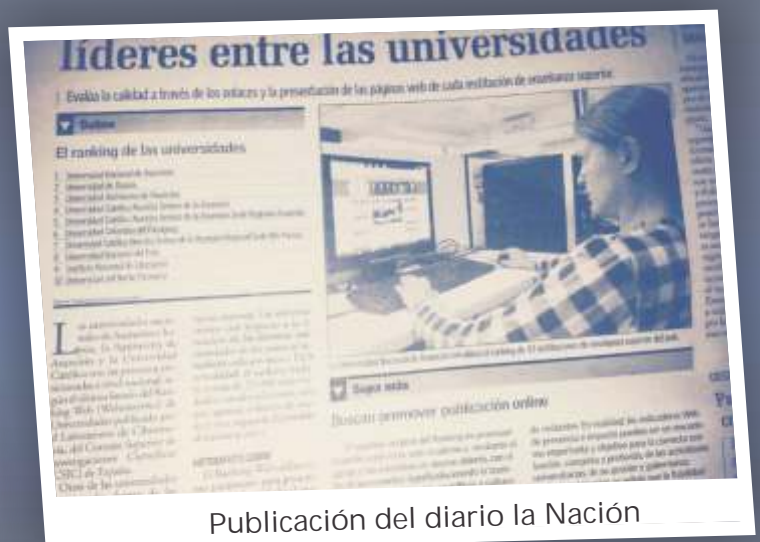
líderes entre las universidades

Evalúa la calidad a través de los enlaces y la presentación de las páginas web de cada institución de enseñanza superior.

Datos

El ranking de las universidades

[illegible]

Seguí más

Buscan promover publicación online

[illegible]

Publicación del diario la Nación